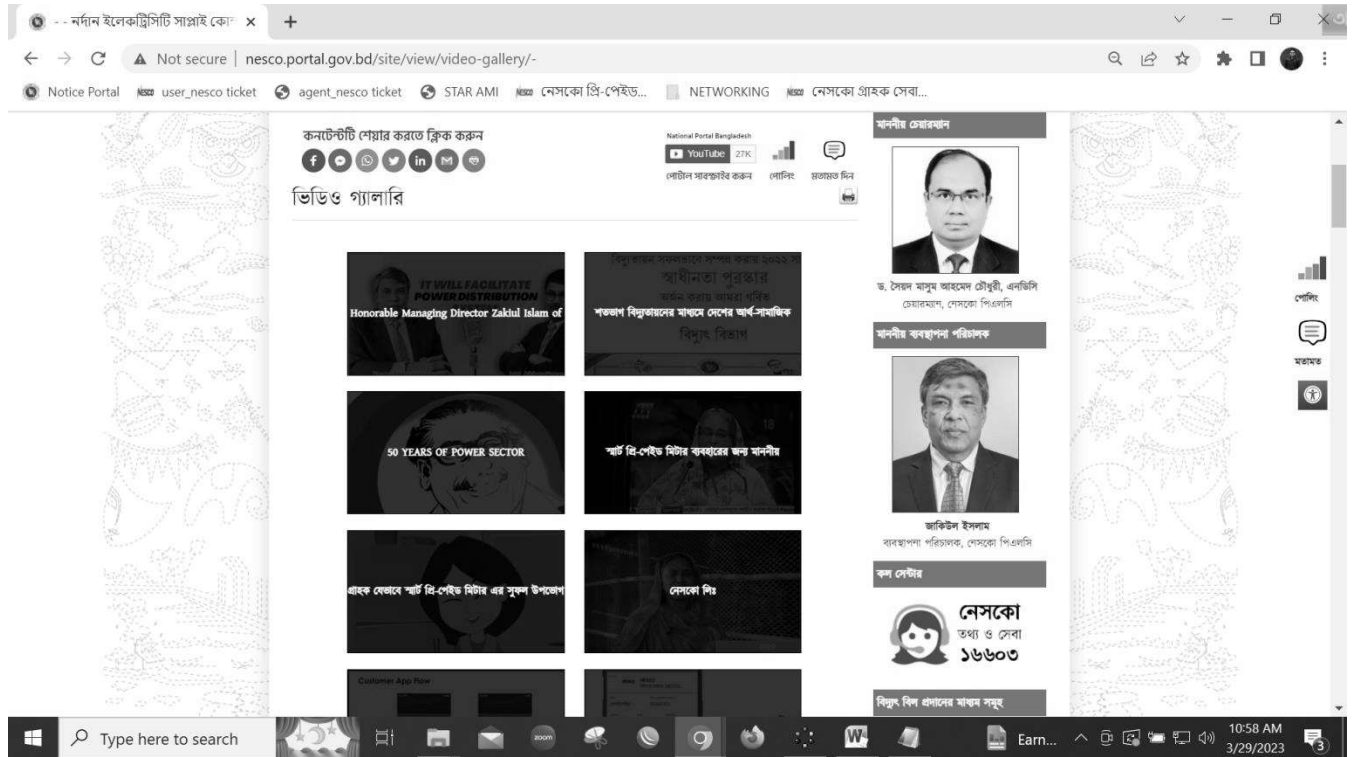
- - নর্দান ইলেকট্রিসিটি সাপ্লাই কো ×
+

Not secure | nesco.portal.gov.bd/site/view/video-gallery/-

Notice Portal  user_nesco ticket  agent_nesco ticket  STAR AMI  নেসকো প্রি-পেইড...  NETWORKING  নেসকো গ্রাহক সেবা...

কনটেন্টটি শেয়ার করতে ক্লিক করুন

National Portal Bangladesh
YouTube 27K
পোর্টাল সাবস্ক্রাইব করুন  পোলিং  মতামত দিন

ভিডিও গ্যালারি

IT WILL FACILITATE POWER DISTRIBUTION
Honorable Managing Director Zakiul Islam of

স্বাধীনতা পুরস্কার
শতভাগ বিদ্যুতায়নের মাধ্যমে দেশের আর্থ-সামাজিক
বিদ্যুৎ বিভাগ

50 YEARS OF POWER SECTOR

স্মার্ট প্রি-পেইড মিটার ব্যবহারের জন্য মাননীয়

গ্রাহক যেভাবে স্মার্ট প্রি-পেইড মিটার এর সুফল উপভোগ

নেসকো পিঃ

Customer App Flow

মাননীয় চেয়ারম্যান

ড. সৈয়দ মাসুম আহমেদ চৌধুরী, এনডিসি
চেয়ারম্যান, নেসকো পিএলসি

মাননীয় ব্যবস্থাপনা পরিচালক

জাকিউল ইসলাম
ব্যবস্থাপনা পরিচালক, নেসকো পিএলসি

কল সেন্টার

নেসকো
তথ্য ও সেবা
১৬৬০৩

বিদ্যুৎ বিল প্রদানের মাধ্যম সমূহ

পোলিং
মতামত

Type here to search
Earn...
10:58 AM
3/29/2023
3